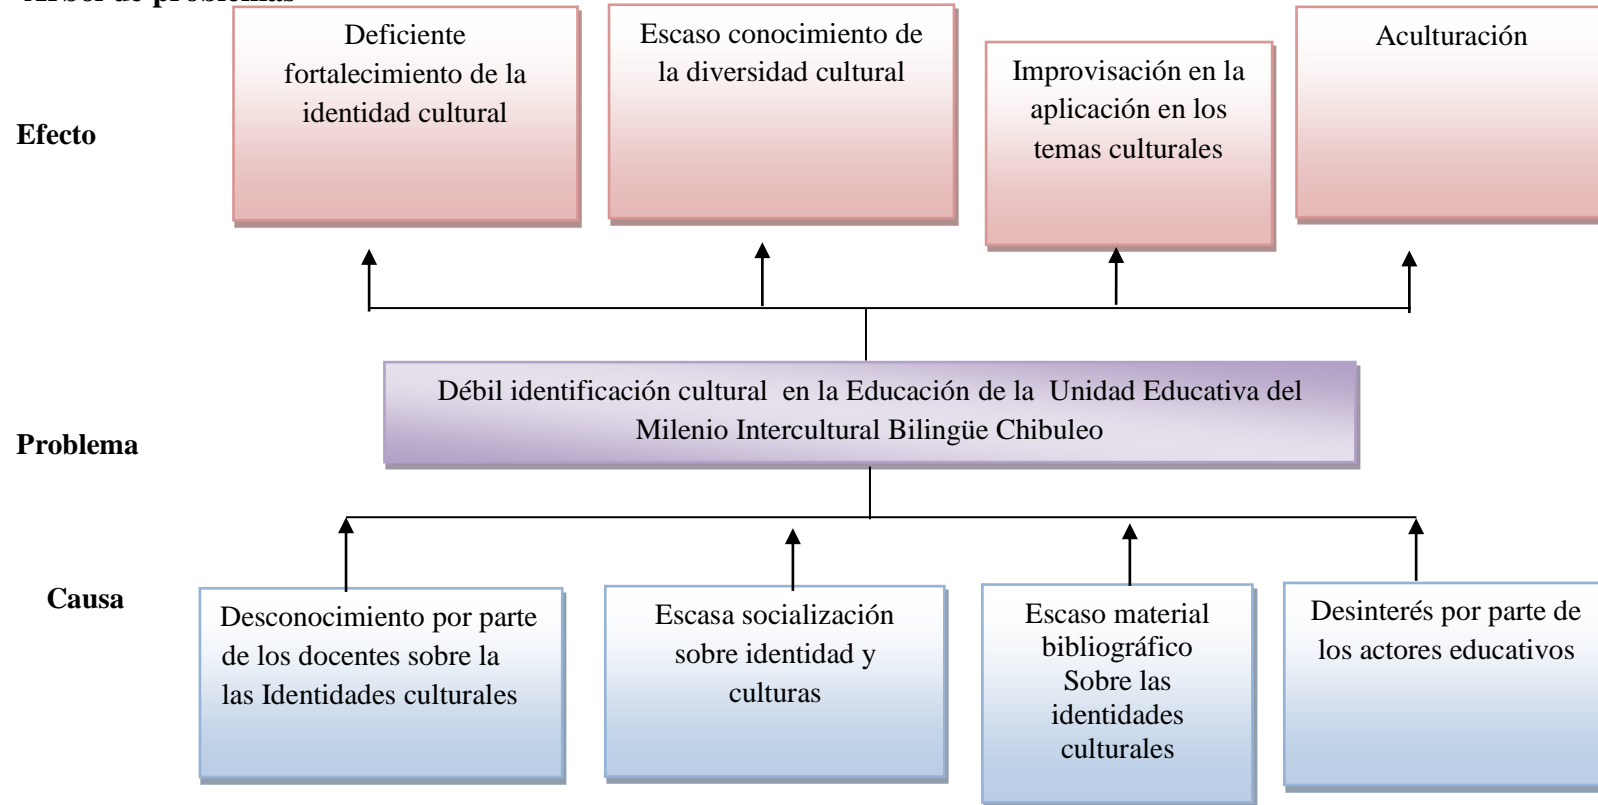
Árbol de problemas

Efecto

Deficiente fortalecimiento de la identidad cultural

Escaso conocimiento de la diversidad cultural

Improvisación en la aplicación en los temas culturales

Aculturación

Problema

Débil identificación cultural en la Educación de la Unidad Educativa del Milenio Intercultural Bilingüe Chibuleo

Causa

Desconocimiento por parte de los docentes sobre la las Identidades culturales

Escasa socialización sobre identidad y culturas

Escaso material bibliográfico Sobre las identidades culturales

Desinterés por parte de los actores educativos